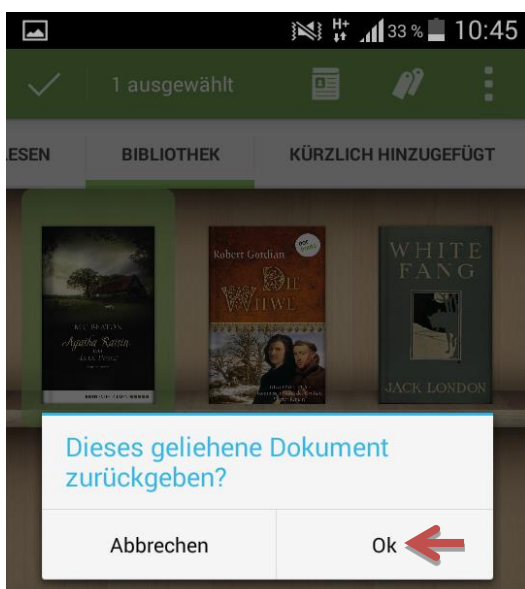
H+ 33 % 10:45

1 ausgewählt

LESEN

BIBLIOTHEK

KÜRZLICH HINZUGEFÜGT

M.C. BEATON
Agatha Raisin
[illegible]

Robert Gordian
Die Witwe

WHITE FANG
JACK LONDON

Dieses geliehene Dokument zurückgeben?

Abbrechen

Ok